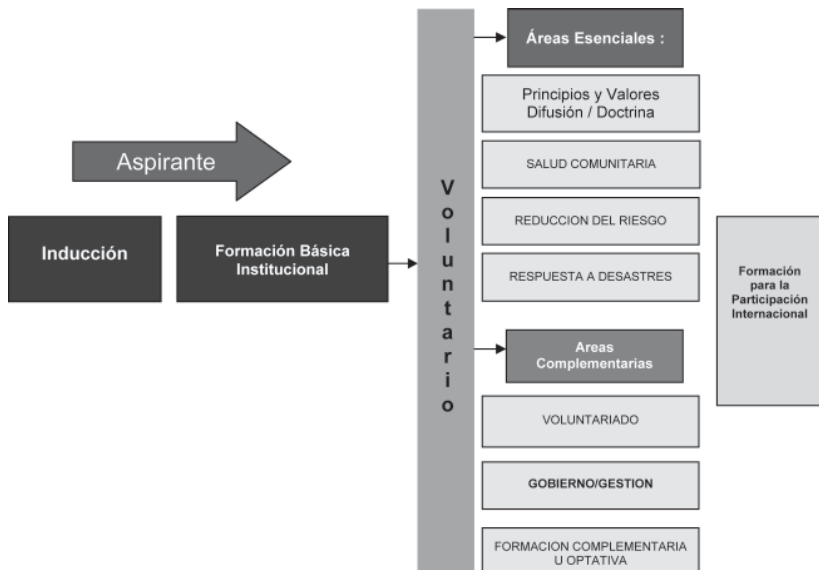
Aspirante

Inducción

Formación Básica Institucional

V
o
l
u
n
t
a
r
i
o

Áreas Esenciales :

Principios y Valores Difusión / Doctrina

SALUD COMUNITARIA

REDUCCION DEL RIESGO

RESPUESTA A DESASTRES

Areas Complementarias

VOLUNTARIADO

GOBIERNO/GESTION

FORMACION COMPLEMENTARIA U OPTATIVA

Formación para la Participación Internacional